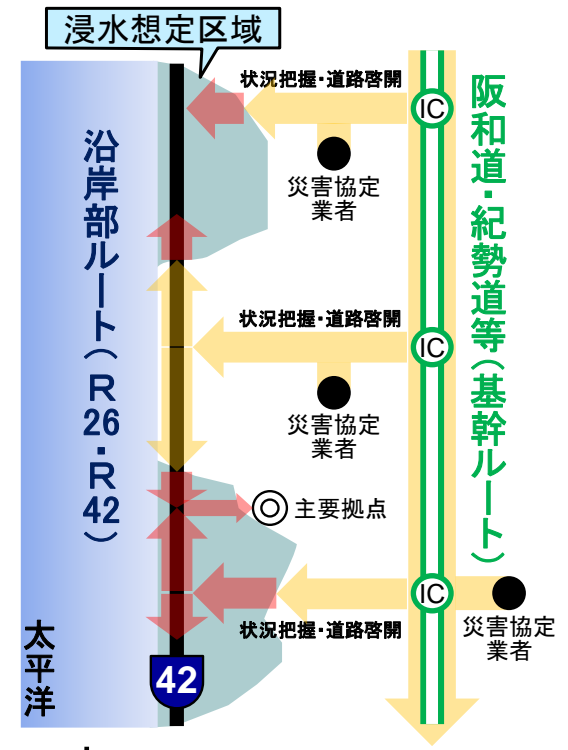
浸水想定区域

状況把握・道路啓開

IC

阪和道・紀勢道等（基幹ルート）

災害協定業者

沿岸部ルート（R26・R42）

状況把握・道路啓開

IC

災害協定業者

主要拠点

IC

災害協定業者

状況把握・道路啓開

太平洋

42